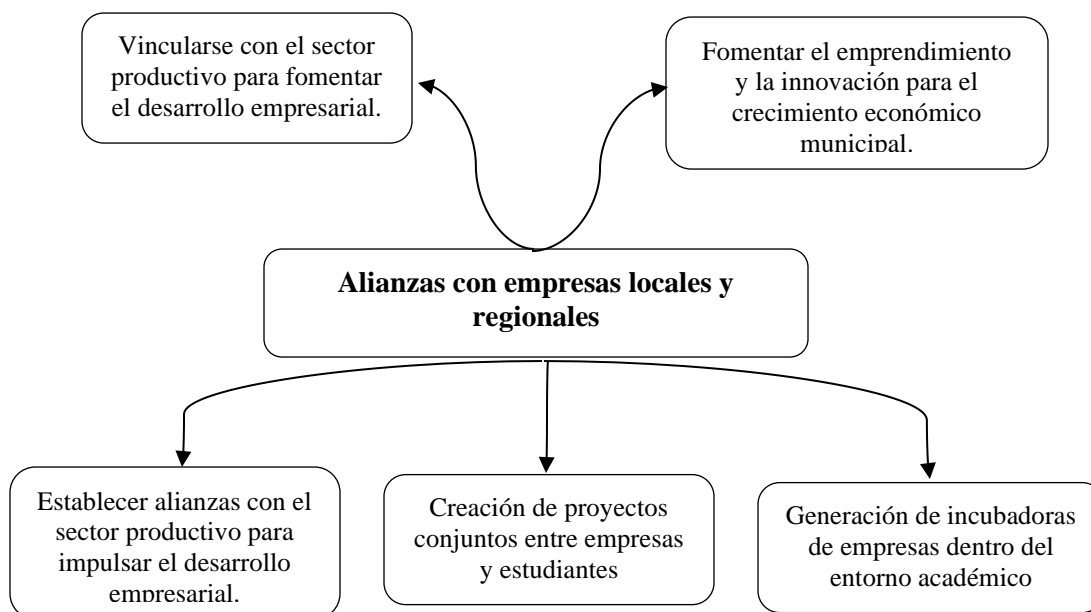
Vincularse con el sector productivo para fomentar el desarrollo empresarial.

Fomentar el emprendimiento y la innovación para el crecimiento económico municipal.

**Alianzas con empresas locales y regionales**

Establecer alianzas con el sector productivo para impulsar el desarrollo empresarial.

Creación de proyectos conjuntos entre empresas y estudiantes

Generación de incubadoras de empresas dentro del entorno académico